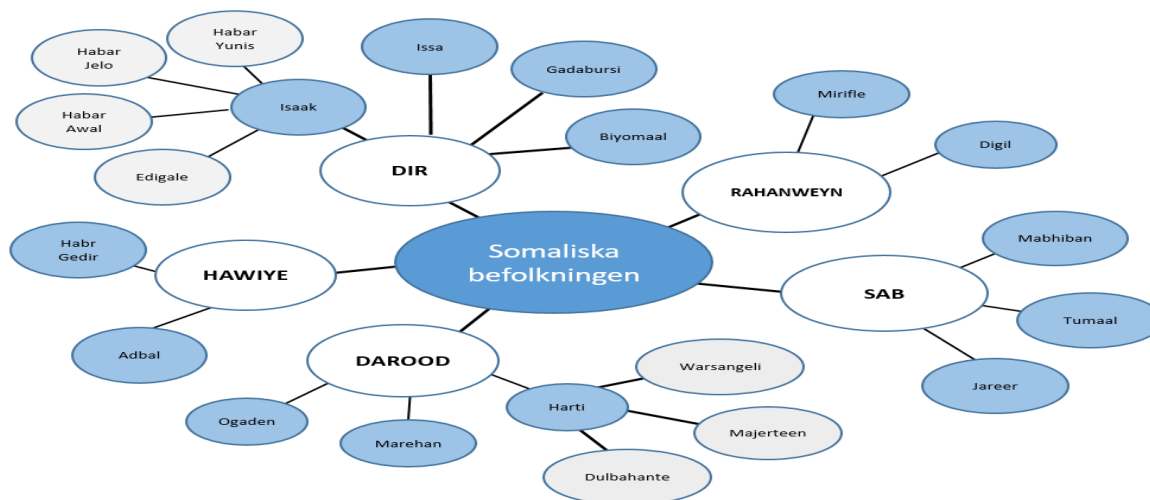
Somaliska befolkningen

DIR

Issa

Gadabursi

Biyomaal

Isaak

Habar Yunis

Habar Jelo

Habar Awal

Edigale

RAHANWEYN

Mirifle

Digil

SAB

Mabhiban

Tumaal

Jareer

HAWIYE

Habr Gedir

Adbal

DAROOD

Ogaden

Marehan

Harti

Warsangeli

Majerteen

Dulbahante